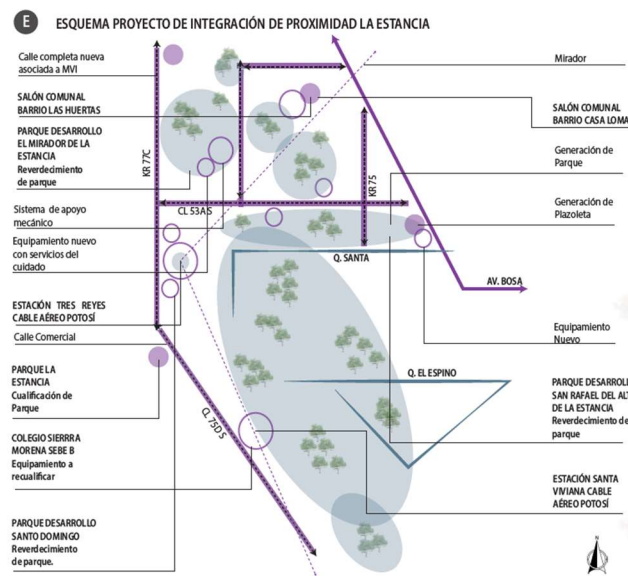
E

ESQUEMA PROYECTO DE INTEGRACIÓN DE PROXIMIDAD LA ESTANCIA

Calle completa nueva asociada a MVI

SALÓN COMUNAL BARRIO LAS HUERTAS

PARQUE DESARROLLO EL MIRADOR DE LA ESTANCIA Reverdecimiento de parque

Sistema de apoyo mecánico

Equipamiento nuevo con servicios del cuidado

ESTACIÓN TRES REYES CABLE AÉREO POTOSÍ

Calle Comercial

PARQUE LA ESTANCIA Cualificación de Parque

COLEGIO SIERRRA MORENA SEBE B Equipamiento a recualificar

PARQUE DESARROLLO SANTO DOMINGO Reverdecimiento de parque.

Mirador

SALÓN COMUNAL BARRIO CASA LOMA

Generación de Parque

Generación de Plazoleta

AV. BOSA

Equipamiento Nuevo

PARQUE DESARROLLO SAN RAFAEL DEL AL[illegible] DE LA ESTANCIA Reverdecimiento de parque

ESTACIÓN SANTA VIVIANA CABLE AÉREO POTOSÍ

KR 77C

KR 75

CL 53A S

Q. SANTA

Q. EL ESPINO

CL 75D S

N